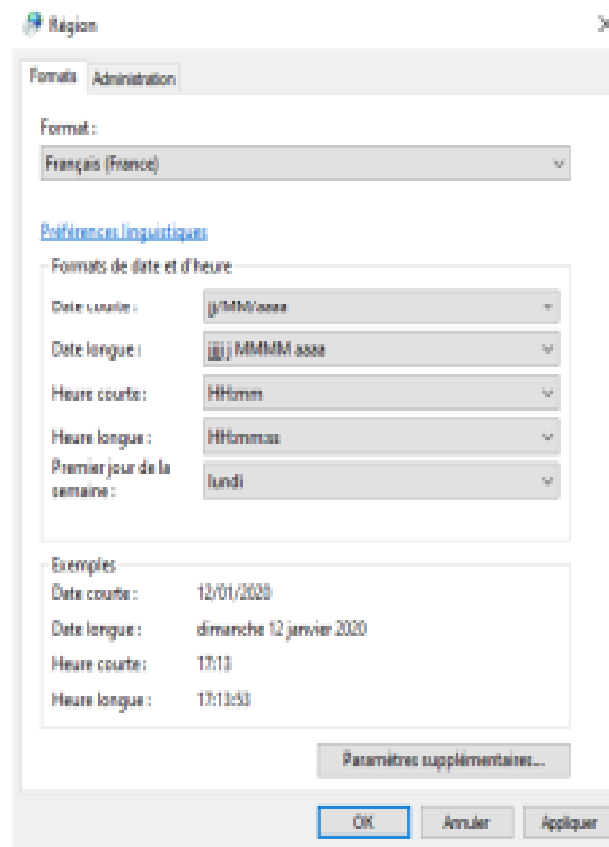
Région

Formats Administration

Format :

Français (France)

Préférences linguistiques

Formats de date et d'heure

Date courte : jj/MM/aaaa

Date longue : jjjj j MMMM aaaa

Heure courte: HH:mm

Heure longue : HH:mm:ss

Premier jour de la semaine : lundi

Exemples

Date courte : 12/01/2020

Date longue : dimanche 12 janvier 2020

Heure courte: 17:13

Heure longue : 17:13:53

Paramètres supplémentaires...

OK Annuler Appliquer